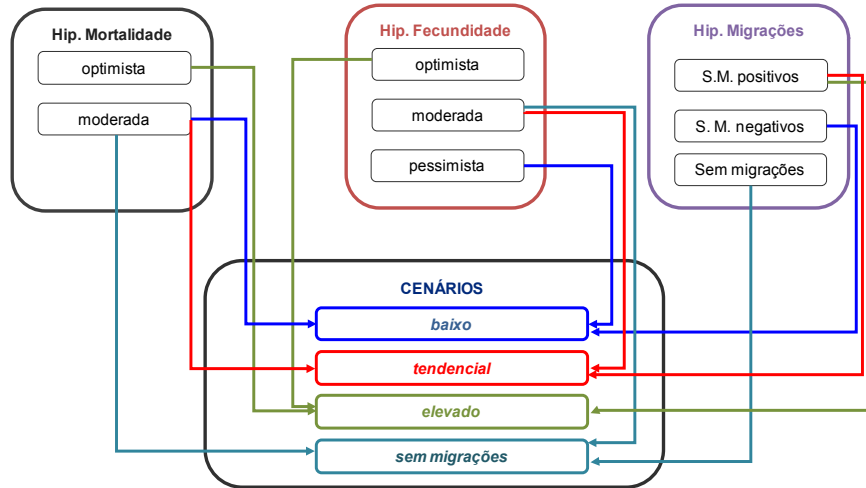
Hip. Mortalidade

optimista

moderada

Hip. Fecundidade

optimista

moderada

pessimista

Hip. Migrações

S.M. positivos

S. M. negativos

Sem migrações

CENÁRIOS

baixo

tendencial

elevado

sem migrações